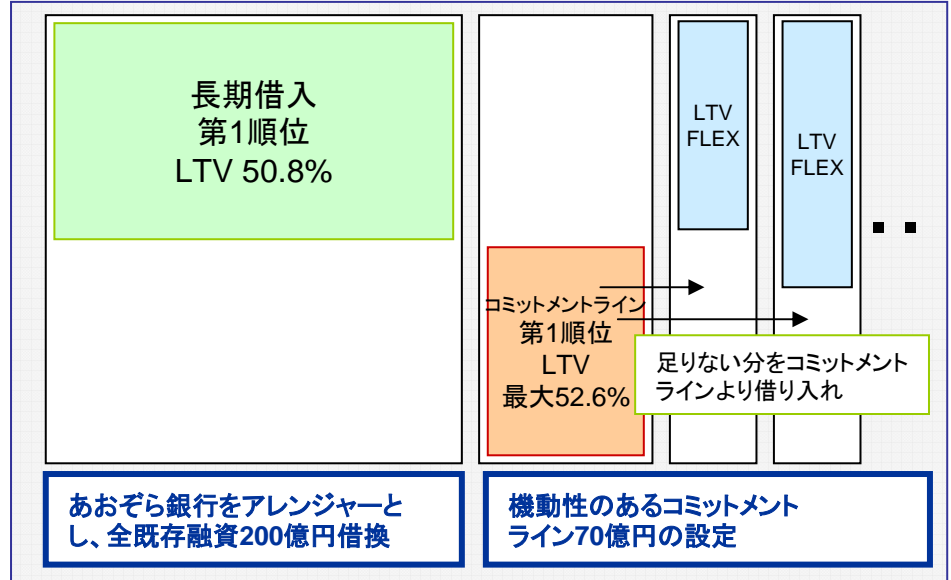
長期借入
第1順位
LTV 50.8%

コミットメントライン
第1順位
LTV
最大52.6%

LTV
FLEX

LTV
FLEX

足りない分をコミットメントラインより借り入れ

あおぞら銀行をアレンジャーとし、全既存融資200億円借換

機動性のあるコミットメントライン70億円の設定